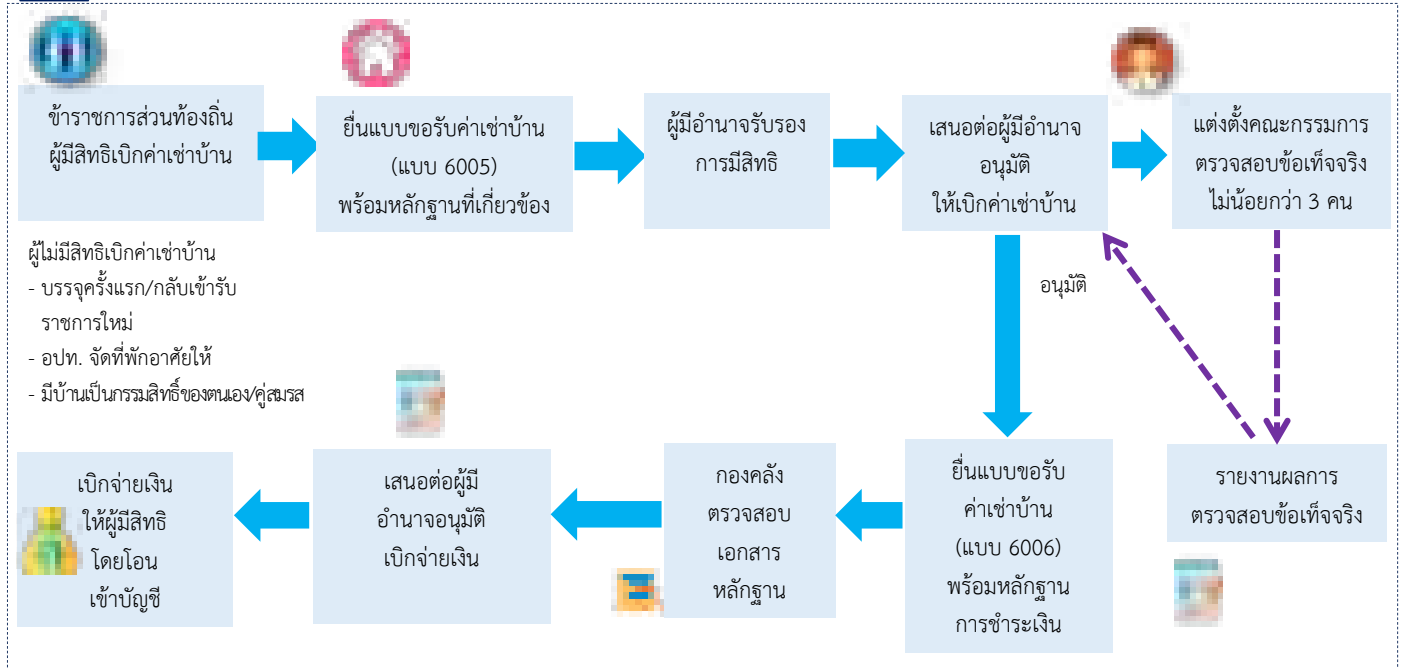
ข้าราชการส่วนท้องถิ่น ผู้มีสิทธิเบิกค่าเช่าบ้าน

ยื่นแบบขอรับค่าเช่าบ้าน (แบบ 6005) พร้อมหลักฐานที่เกี่ยวข้อง

ผู้มีอำนาจรับรองการมีสิทธิ

เสนอต่อผู้มีอำนาจอนุมัติ ให้เบิกค่าเช่าบ้าน

แต่งตั้งคณะกรรมการ ตรวจสอบข้อเท็จจริง ไม่น้อยกว่า 3 คน

ผู้ไม่มีสิทธิเบิกค่าเช่าบ้าน
- บรรจุครั้งแรก/กลับเข้ารับราชการใหม่
- อปท. จัดที่พักอาศัยให้
- มีบ้านเป็นกรรมสิทธิ์ของตนเอง/คู่สมรส

อนุมัติ

รายงานผลการ ตรวจสอบข้อเท็จจริง

ยื่นแบบขอรับ ค่าเช่าบ้าน (แบบ 6006) พร้อมหลักฐาน การชำระเงิน

กองคลัง ตรวจสอบ เอกสาร หลักฐาน

เสนอต่อผู้มี อำนาจอนุมัติ เบิกจ่ายเงิน

เบิกจ่ายเงิน ให้ผู้มีสิทธิ โดยโอน เข้าบัญชี